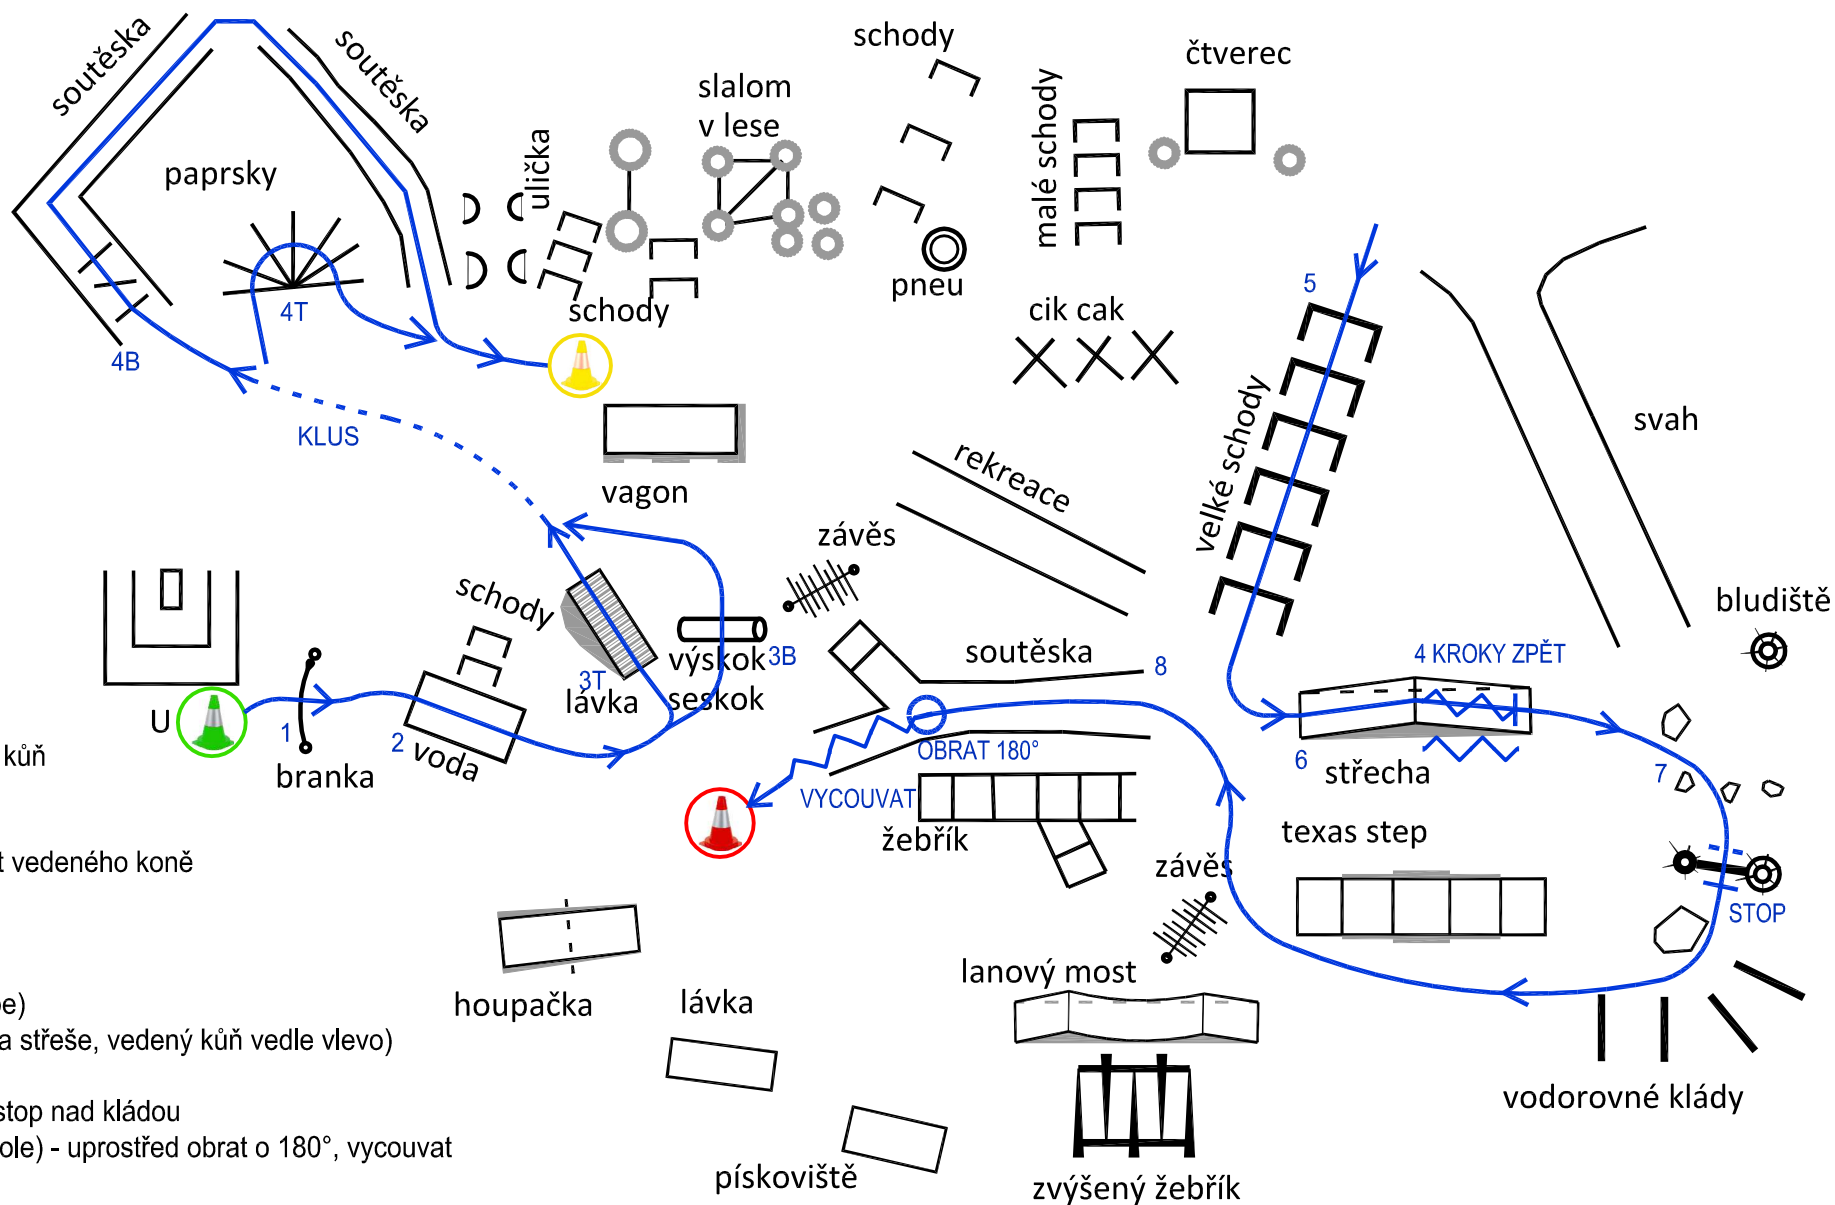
soutěska
soutěska
paprsky
4T
4B
ulička
slalom v lese
schody
schody
pneu
malé schody
čtverec
cik cak
KLUS
vagon
rekreace
velké schody
5
svah
závěs
schody
3T
lávka
výskok
3B
seskok
soutěska
8
4 KROKY ZPĚT
bludiště
U
1
branka
2
voda
kůň
OBRAT 180°
VYCOUVAT
žebřík
6
střecha
7
texas step
závěs
STOP
t vedeného koně
houpačka
lávka
lanový most
e)
a střeše, vedený kůň vedle vlevo)
vodorovné klády
stop nad kládou
ole) - uprostřed obrat o 180°, vycouvat
pískoviště
zvýšený žebřík